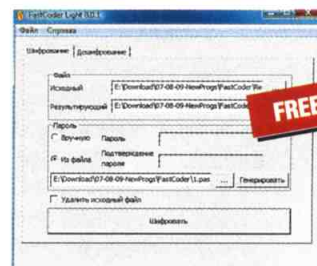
FastCoder Light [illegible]

Файл Справка

Шифрование | Дешифрование

Файл

Исходный E:\Download\07-08-09-NewProgs\FastCoder\Re

Результирующий E:\Download\07-08-09-NewProgs\FastCoder\Re

FREE

Пароль

Вручную Пароль

Из файла Подтверждение пароля

E:\Download\07-08-09-NewProgs\FastCoder\1.pas ... Генерировать

Удалить исходный файл

Шифровать